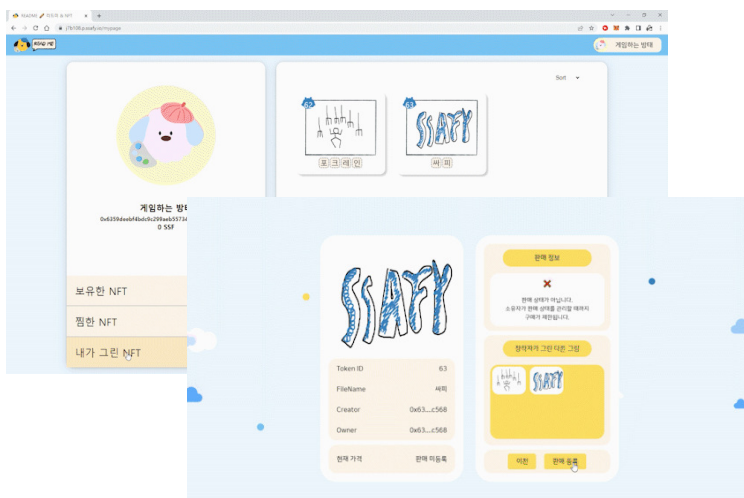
게임하는 방태

Sort

포 크 레 인

싸 피

게임하는 방태
0x6359deebf4bdc9c299aeb55734
0 SSF

보유한 NFT
찜한 NFT
내가 그린 NFT

SSAFY

Token ID 63
FileName 싸피
Creator 0x63....c568
Owner 0x63....c568

현재 가격 판매 미등록

판매 정보

판매 상태가 아닙니다.
소유자가 판매 상태를 관리할 때까지
구매가 제한됩니다.

창작자가 그린 다른 그림

SSAFY

이전 판매 등록